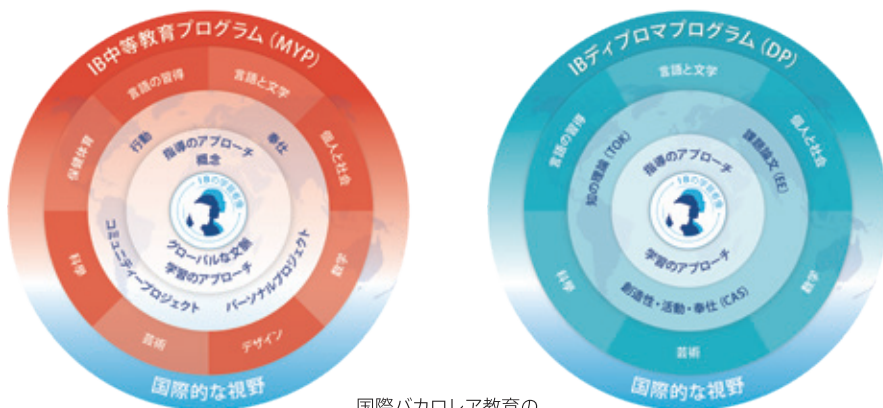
IB中等教育プログラム(MYP)

言語の習得
言語と文学
個人と社会
数学
デザイン
芸術
科学
保健体育

行動
奉仕
指導のアプローチ
概念
IBの学習者像
グローバルな文脈
学習のアプローチ
コミュニティープロジェクト
パーソナルプロジェクト

国際的な視野

IBディプロマプログラム(DP)

言語と文学
個人と社会
数学
芸術
科学
言語の習得

知の理論(TOK)
課題論文(EE)
指導のアプローチ
IBの学習者像
学習のアプローチ
創造性・活動・奉仕(CAS)

国際的な視野

国際バカロレア教育の